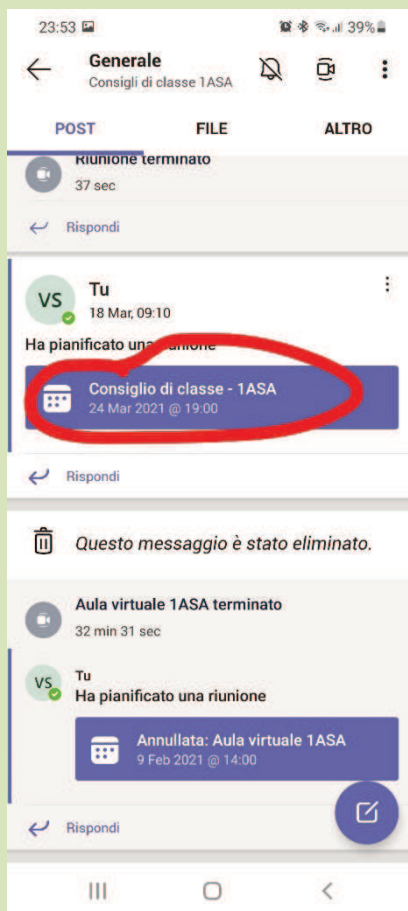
23:53 39%

Generale
Consigli di classe 1ASA

POST FILE ALTRO

Riunione terminato
37 sec

Rispondi

VS Tu
18 Mar, 09:10

Ha pianificato una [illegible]

Consiglio di classe - 1ASA
24 Mar 2021 @ 19:00

Rispondi

Questo messaggio è stato eliminato.

Aula virtuale 1ASA terminato
32 min 31 sec

VS Tu
Ha pianificato una riunione

Annullata: Aula virtuale 1ASA
9 Feb 2021 @ 14:00

Rispondi